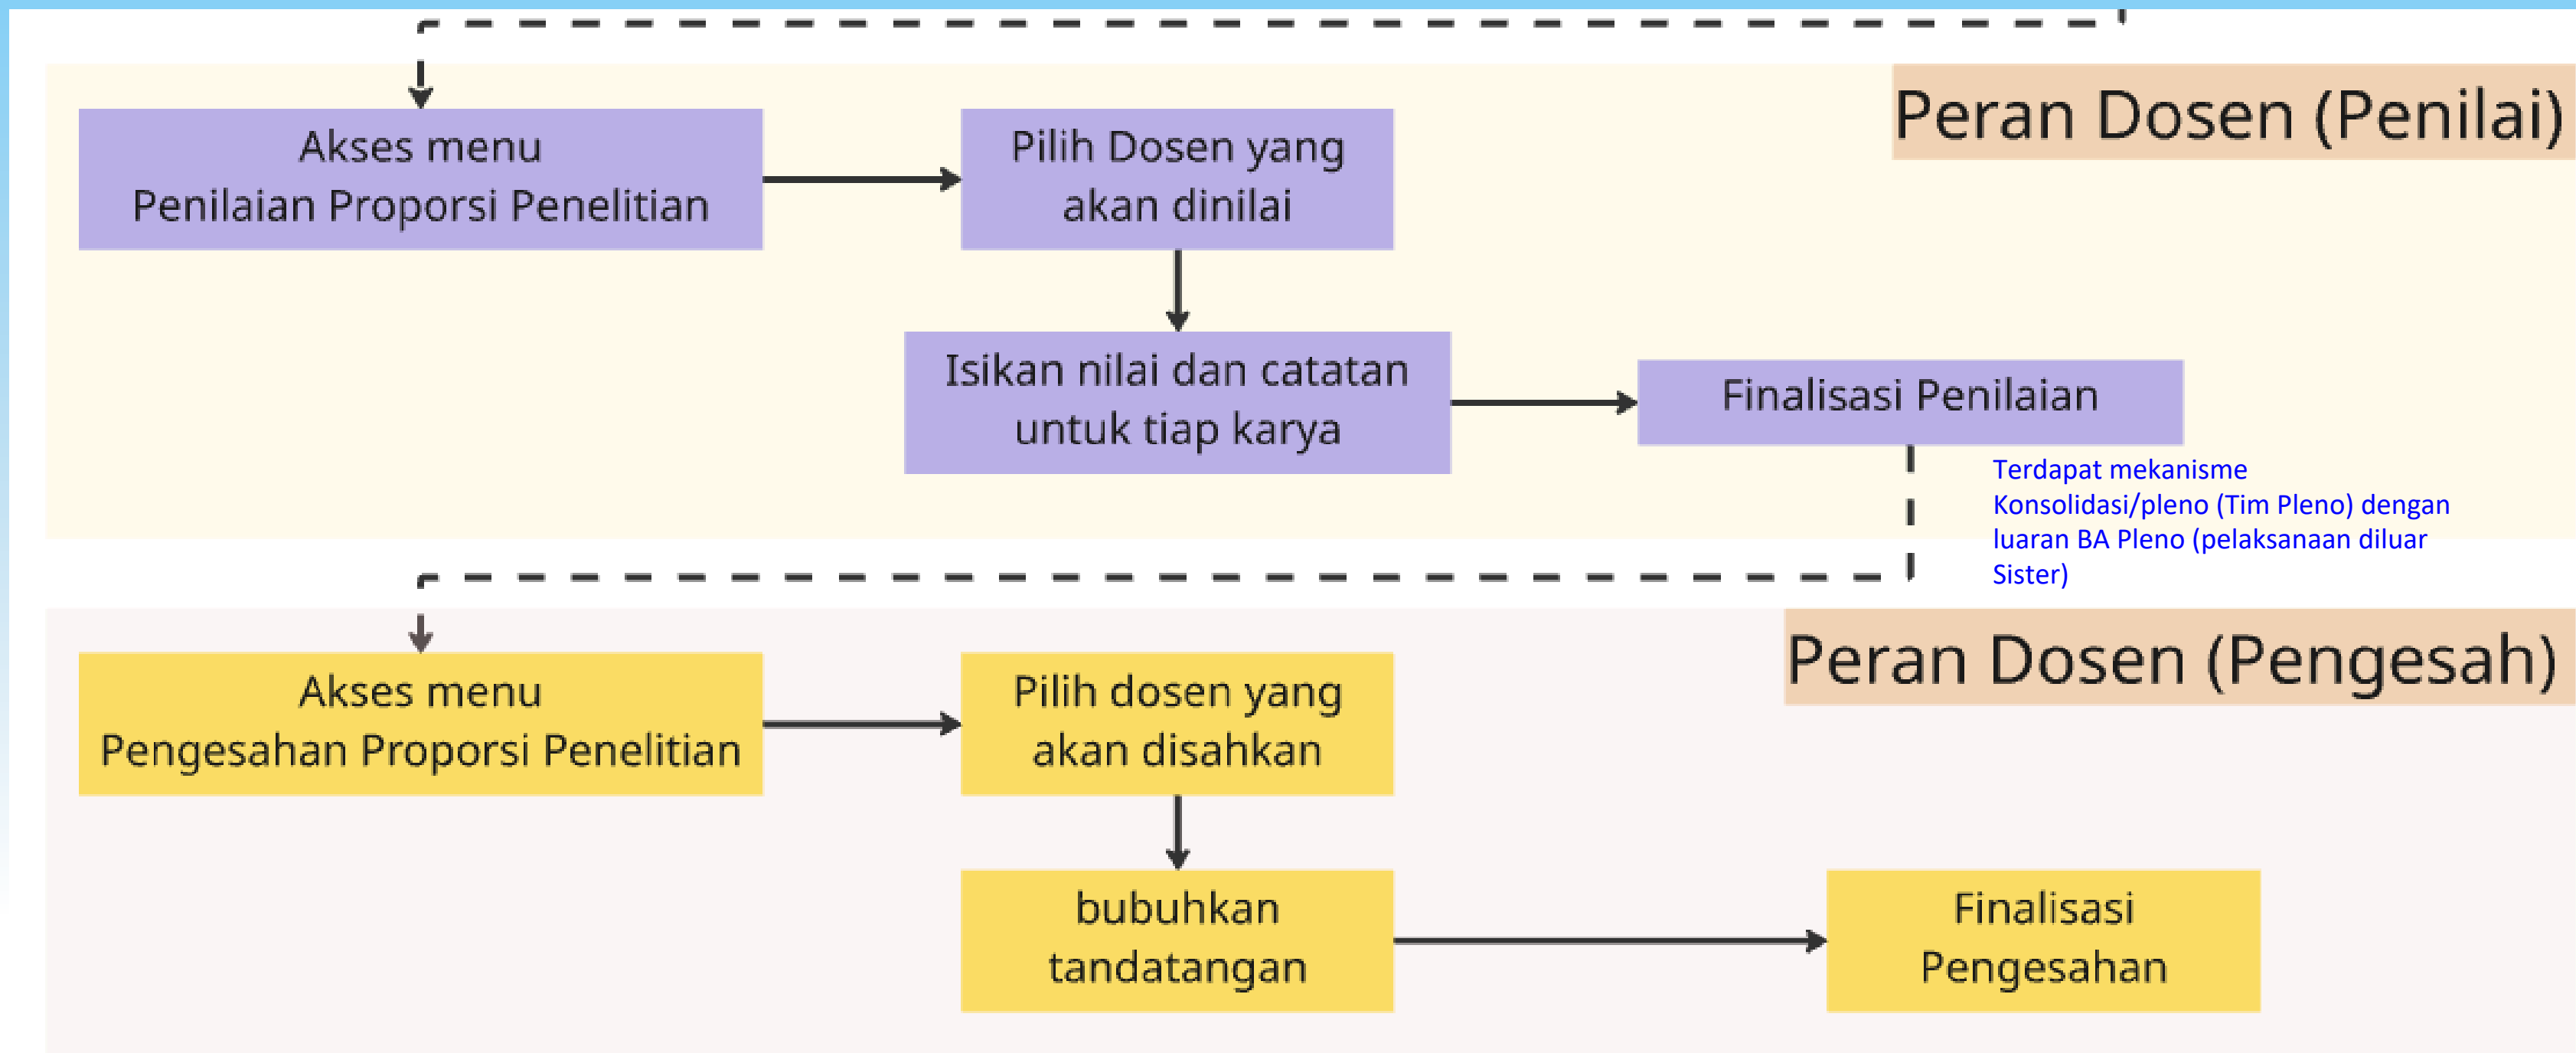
Peran Dosen (Penilai)

Akses menu
Penilaian Proporsi Penelitian

Pilih Dosen yang
akan dinilai

Isikan nilai dan catatan
untuk tiap karya

Finalisasi Penilaian

Terdapat mekanisme Konsolidasi/pleno (Tim Pleno) dengan luaran BA Pleno (pelaksanaan diluar Sister)

Peran Dosen (Pengesah)

Akses menu
Pengesahan Proporsi Penelitian

Pilih dosen yang
akan disahkan

bubuhkan
tandatangan

Finalisasi
Pengesahan